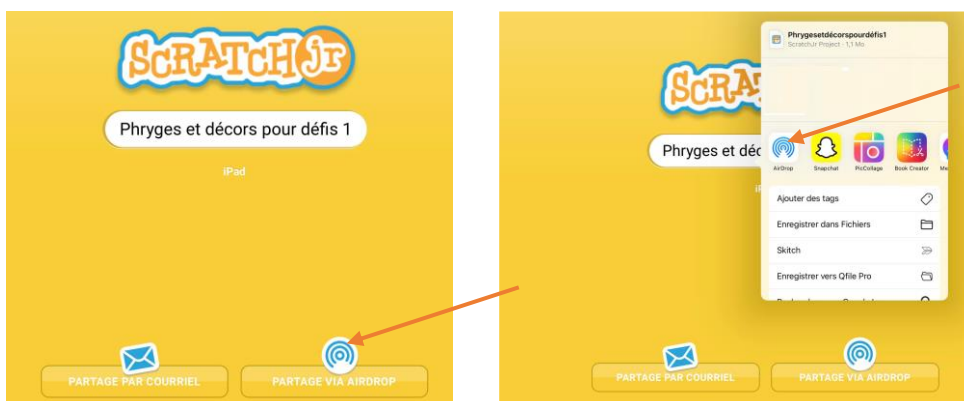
ScratchJr

Phryges et décors pour défis 1

iPad

PARTAGE PAR COURRIEL

PARTAGE VIA AIRDROP

ScratchJr

Phryges et déc

Phrygesetdécorspourdéfis1

ScratchJr Project · 1,1 Mo

AirDrop

Snapchat

PicCollage

Book Creator

Me

Ajouter des tags

Enregistrer dans Fichiers

Skitch

Enregistrer vers Qfile Pro

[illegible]

PARTAGE PAR COURRIEL

PARTAGE VIA AIRDROP